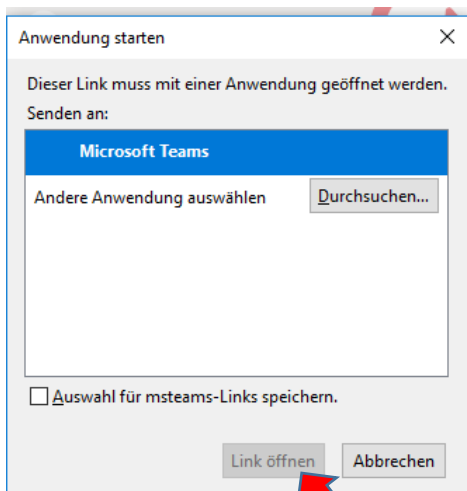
Anwendung starten

Dieser Link muss mit einer Anwendung geöffnet werden.
Senden an:

Microsoft Teams

Andere Anwendung auswählen

Durchsuchen...

Auswahl für msteams-Links speichern.

Link öffnen

Abbrechen